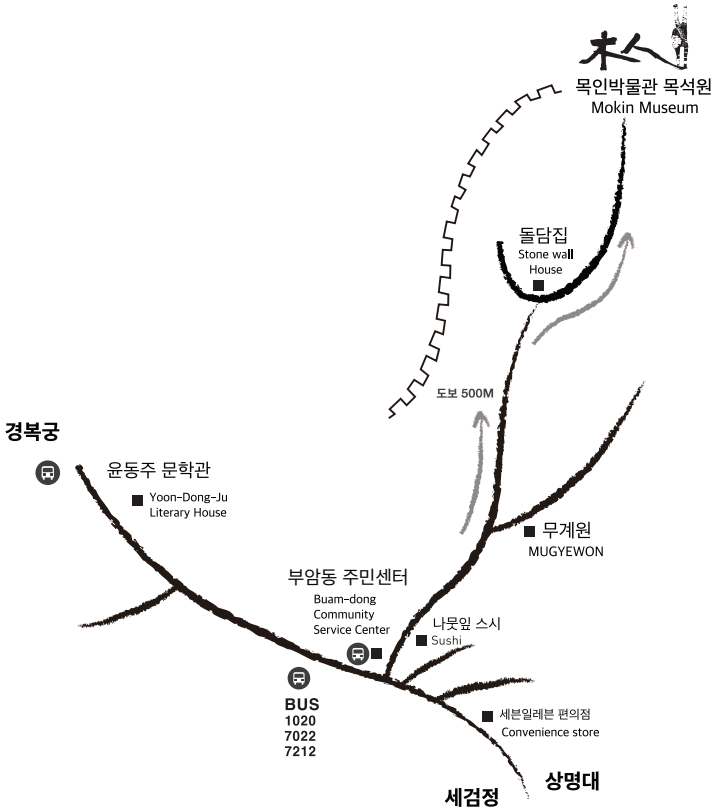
木人
목인박물관 목석원
Mokin Museum

돌담집
Stone wall House

도보 500M

경복궁

윤동주 문학관
Yoon-Dong-Ju Literary House

무계원
MUGYEWON

부암동 주민센터
Buam-dong Community Service Center

나뭇잎 스시
Sushi

BUS
1020
7022
7212

세븐일레븐 편의점
Convenience store

상명대

세검정